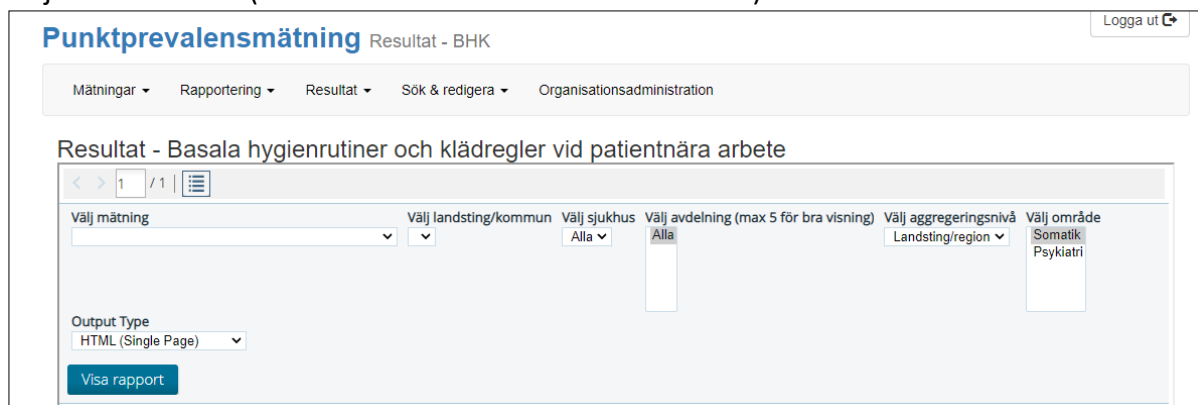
Logga ut

Punktprevalensmätning Resultat - BHK

Mätningar ▾ Rapportering ▾ Resultat ▾ Sök & redigera ▾ Organisationsadministration

Resultat - Basala hygienrutiner och klädregler vid patientnära arbete

1 / 1

Välj mätning

Välj landsting/kommun

Välj sjukhus
Alla

Välj avdelning (max 5 för bra visning)
Alla

Välj aggregeringsnivå
Landsting/region

Välj område
Somatik
Psykiatri

Output Type
HTML (Single Page)

Visa rapport